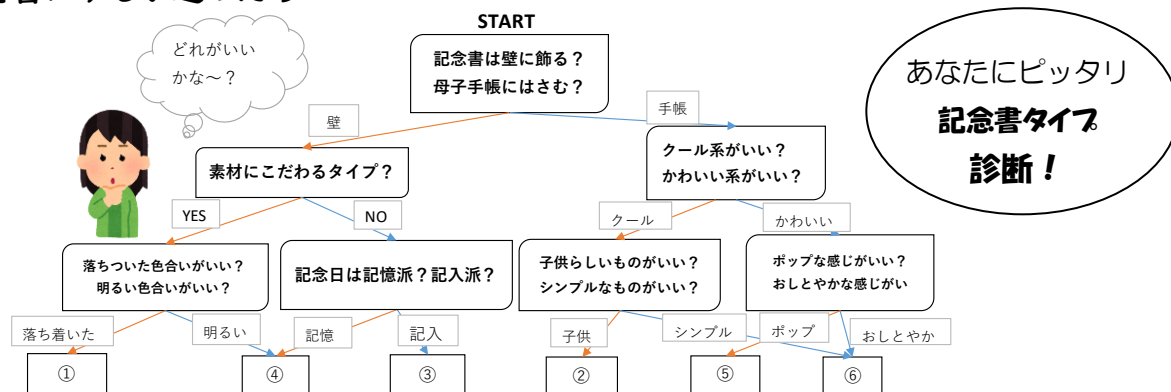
START

記念書は壁に飾る？
母子手帳にはさむ？

どれがいい
かな～？

あなたにピッタリ
記念書タイプ
診断！

壁

手帳

素材にこだわるタイプ？

クール系がいい？
かわいい系がいい？

YES

NO

クール

かわいい

落ちついた色合いがいい？
明るい色合いがいい？

記念日は記憶派？記入派？

子供らしいものがいい？
シンプルなものがいい？

ポップな感じがいい？
おしとやかな感じがい

落ち着いた

明るい

記憶

記入

子供

シンプル

ポップ

おしとやか

①

④

③

②

⑤

⑥